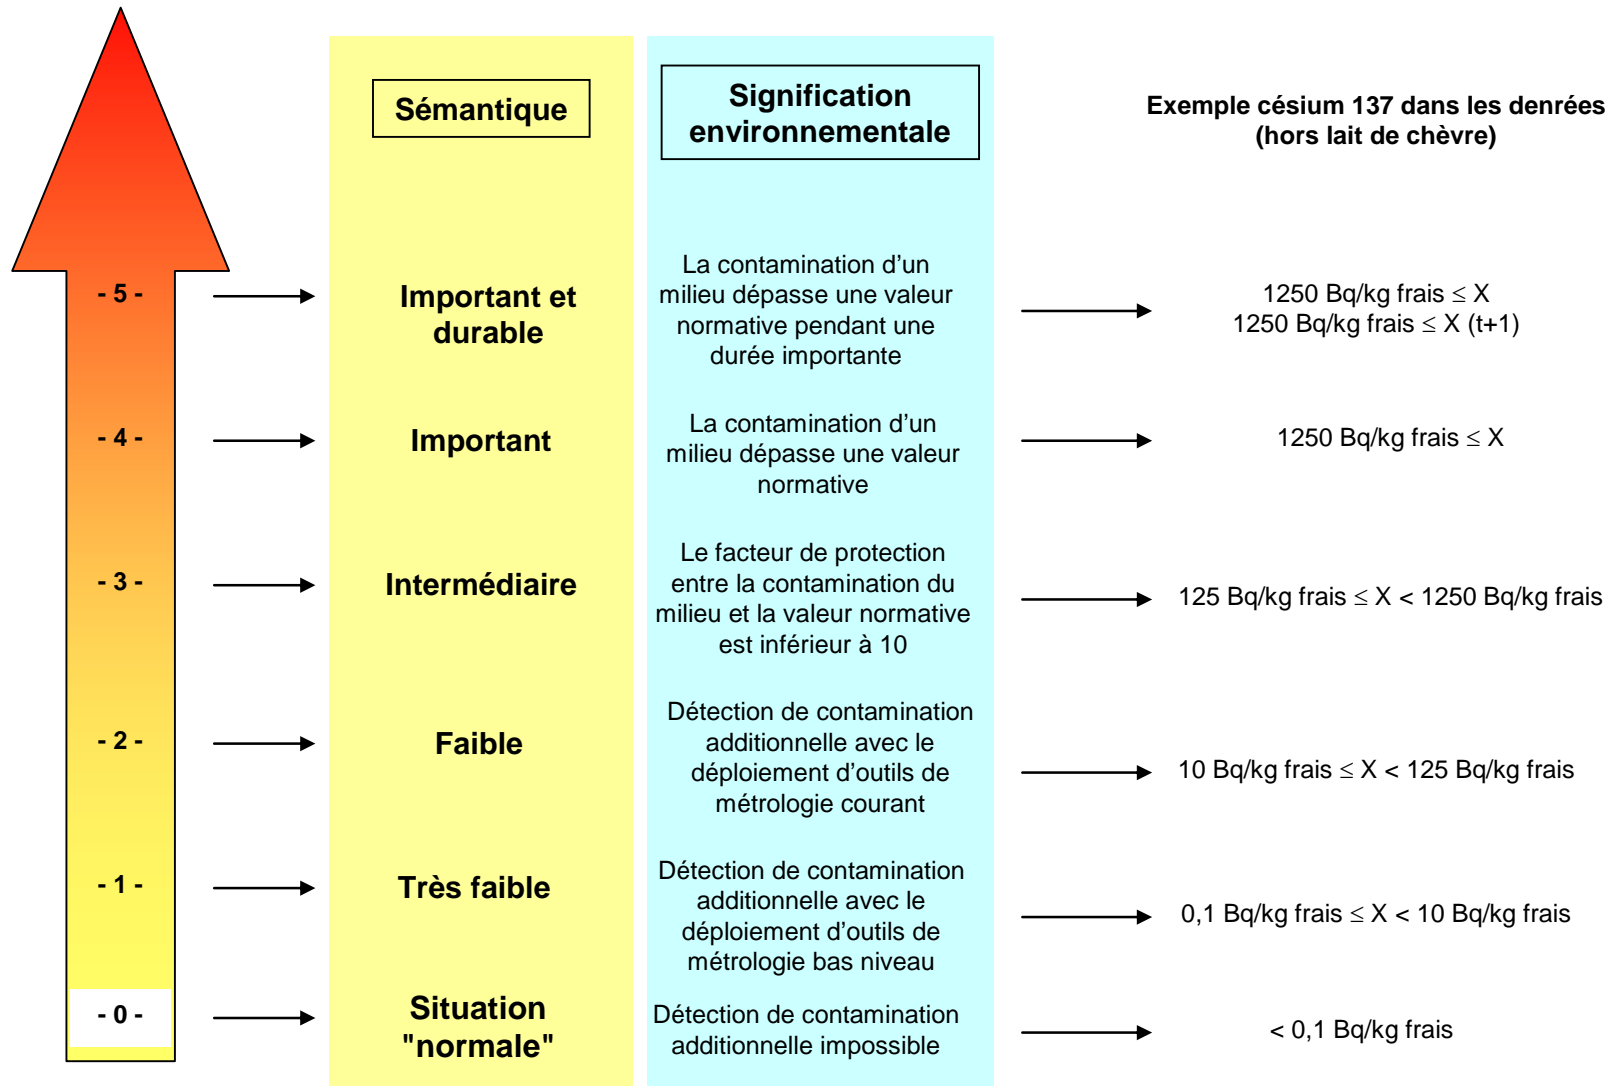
Sémantique

Signification environnementale

Exemple césium 137 dans les denrées (hors lait de chèvre)

- 5 -

Important et durable

La contamination d'un milieu dépasse une valeur normative pendant une durée importante

1250 Bq/kg frais $\leq$ X
1250 Bq/kg frais $\leq$ X (t+1)

- 4 -

Important

La contamination d'un milieu dépasse une valeur normative

1250 Bq/kg frais $\leq$ X

- 3 -

Intermédiaire

Le facteur de protection entre la contamination du milieu et la valeur normative est inférieur à 10

125 Bq/kg frais $\leq$ X < 1250 Bq/kg frais

- 2 -

Faible

Détection de contamination additionnelle avec le déploiement d'outils de métrologie courant

10 Bq/kg frais $\leq$ X < 125 Bq/kg frais

- 1 -

Très faible

Détection de contamination additionnelle avec le déploiement d'outils de métrologie bas niveau

0,1 Bq/kg frais $\leq$ X < 10 Bq/kg frais

- 0 -

Situation "normale"

Détection de contamination additionnelle impossible

< 0,1 Bq/kg frais